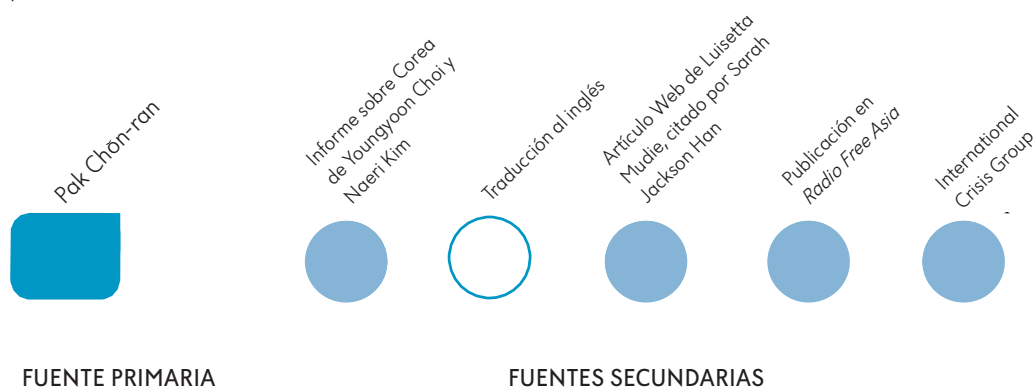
Pak Chŏn-ran

Informe sobre Corea de Youngyoon Choi y Naeri Kim

Traducción al inglés

Artículo Web de Luisetta Mudie, citado por Sarah Jackson Han

Publicación en *Radio Free Asia*

International Crisis Group

FUENTE PRIMARIA

FUENTES SECUNDARIAS